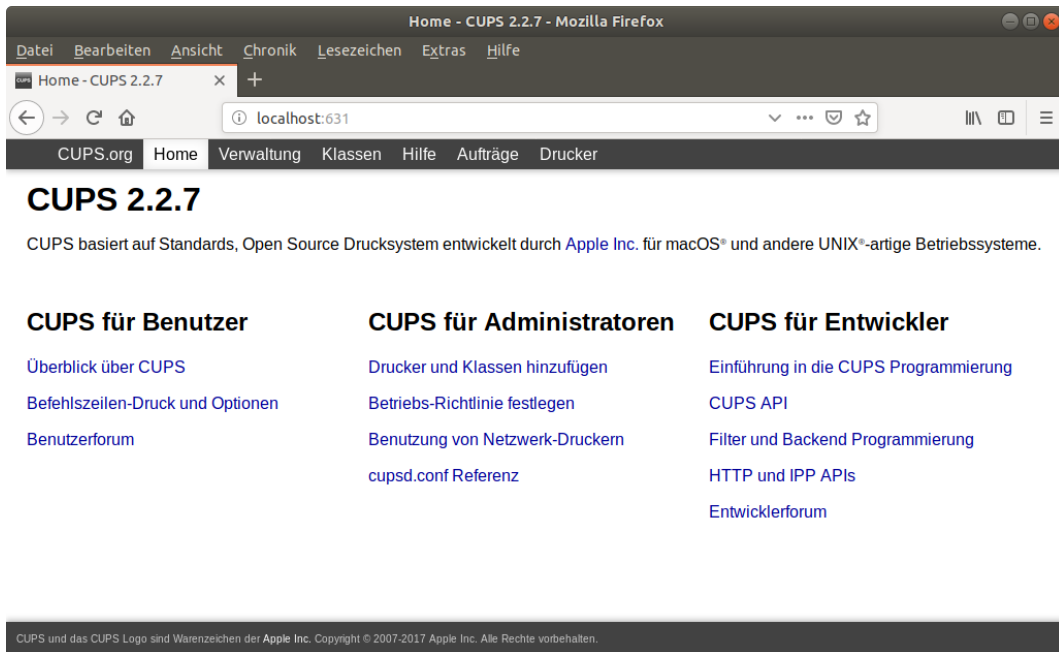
Home - CUPS 2.2.7 - Mozilla Firefox

Datei Bearbeiten Ansicht Chronik Lesezeichen Extras Hilfe

Home - CUPS 2.2.7

localhost:631

CUPS.org Home Verwaltung Klassen Hilfe Aufträge Drucker

CUPS 2.2.7

CUPS basiert auf Standards, Open Source Drucksystem entwickelt durch Apple Inc. für macOS® und andere UNIX®-artige Betriebssysteme.

CUPS für Benutzer

Überblick über CUPS

Befehlszeilen-Druck und Optionen

Benutzerforum

CUPS für Administratoren

Drucker und Klassen hinzufügen

Betriebs-Richtlinie festlegen

Benutzung von Netzwerk-Druckern

cupsd.conf Referenz

CUPS für Entwickler

Einführung in die CUPS Programmierung

CUPS API

Filter und Backend Programmierung

HTTP und IPP APIs

Entwicklerforum

CUPS und das CUPS Logo sind Warenzeichen der Apple Inc. Copyright © 2007-2017 Apple Inc. Alle Rechte vorbehalten.